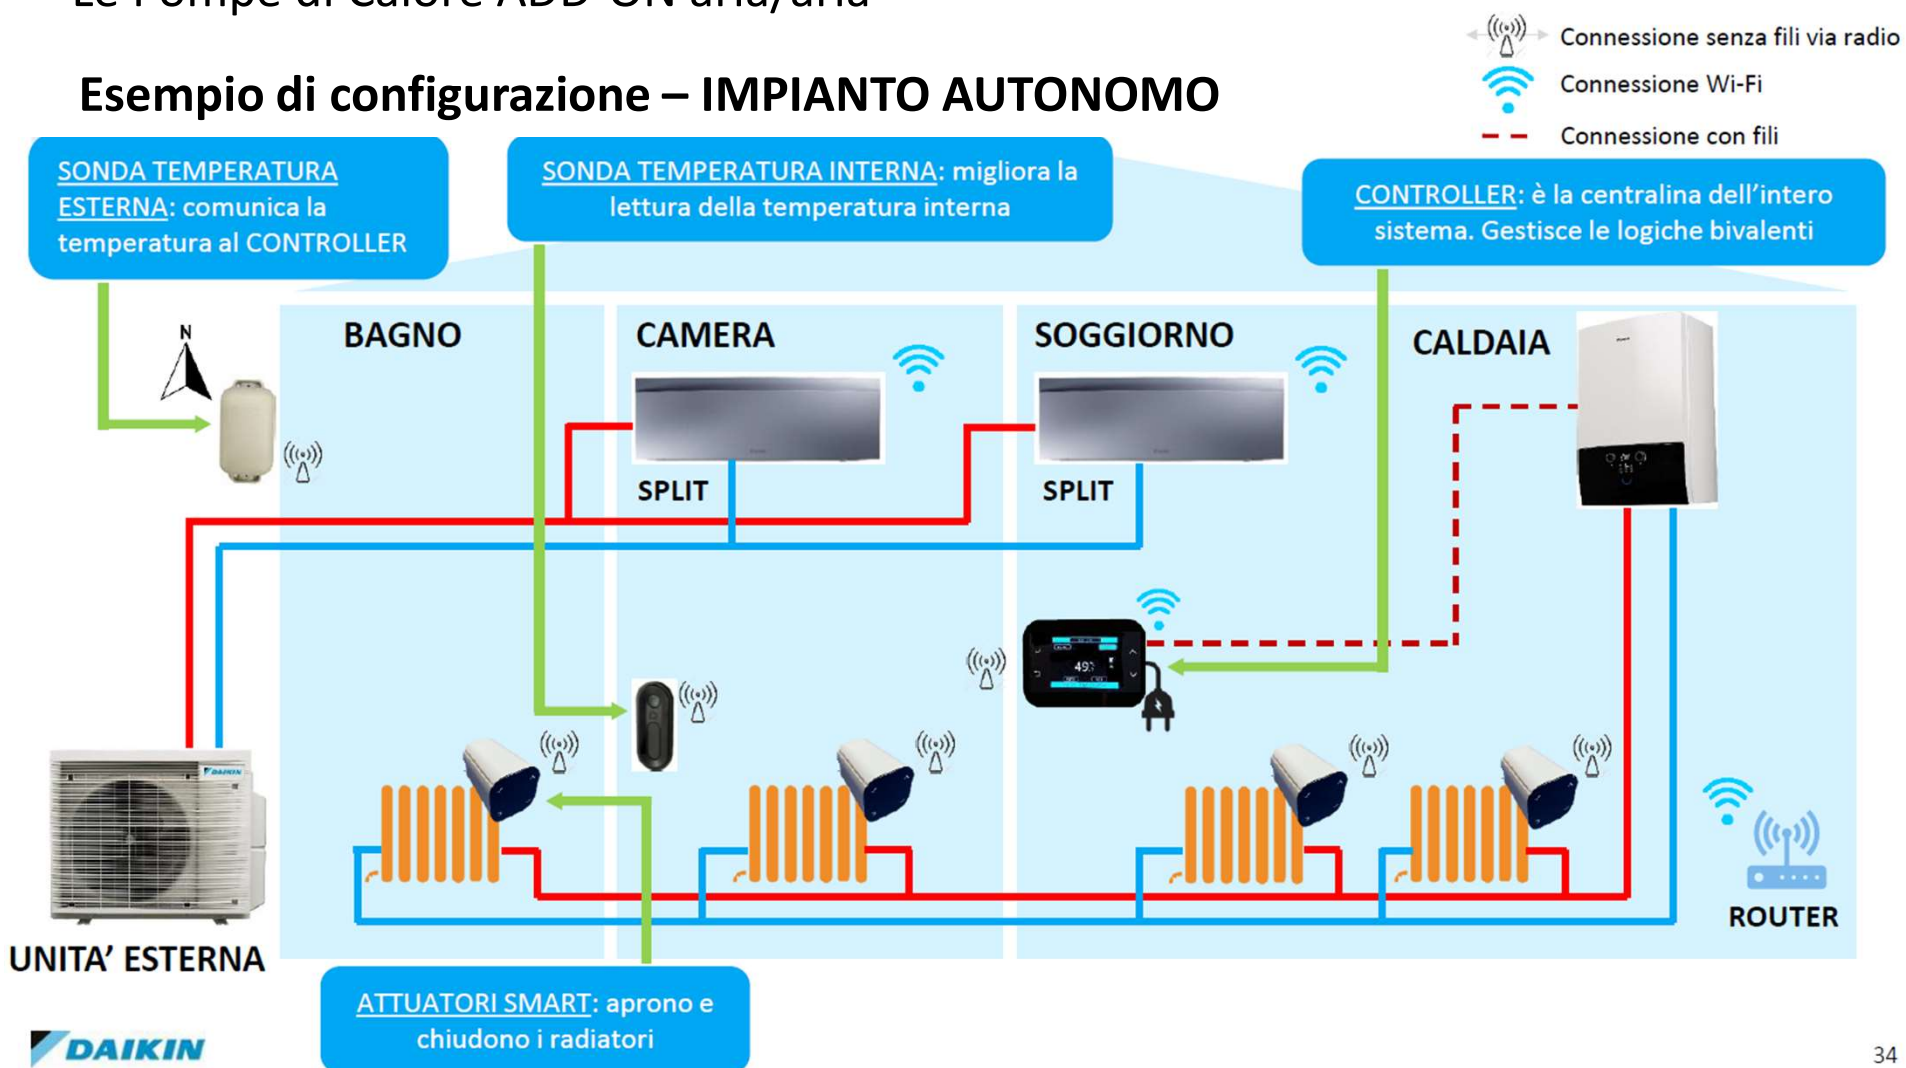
Le Pompe di Calore ADD-ON aria/aria

Esempio di configurazione – IMPIANTO AUTONOMO

Connessione senza fili via radio
Connessione Wi-Fi
Connessione con fili

SONDA TEMPERATURA ESTERNA: comunica la temperatura al CONTROLLER

SONDA TEMPERATURA INTERNA: migliora la lettura della temperatura interna

CONTROLLER: è la centralina dell'intero sistema. Gestisce le logiche bivalenti

N

BAGNO

CAMERA

SPLIT

SOGGIORNO

SPLIT

CALDAIA

49

ROUTER

UNITA' ESTERNA

ATTUATORI SMART: aprono e chiudono i radiatori

DAIKIN

34